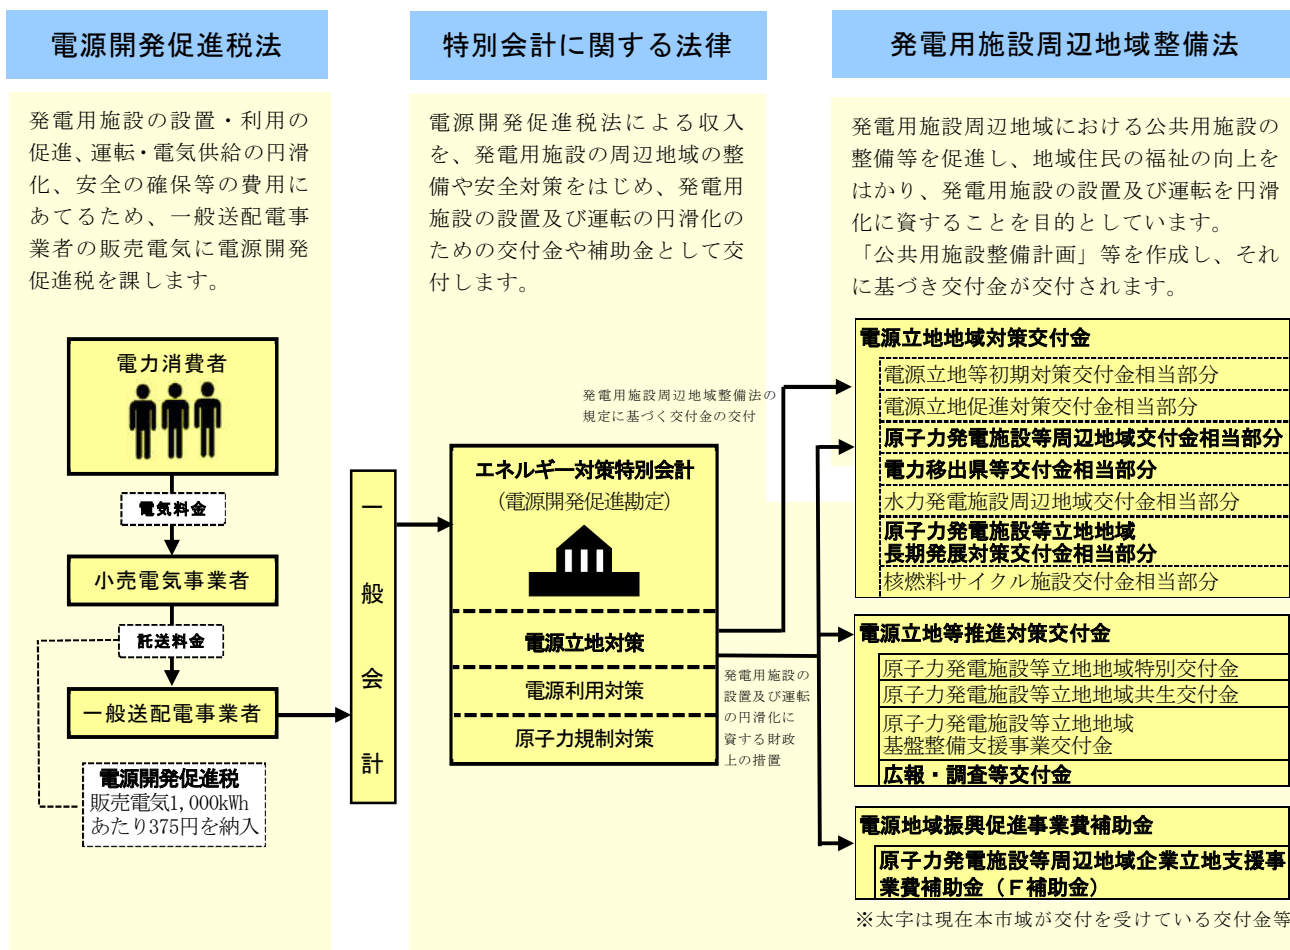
電源開発促進税法

発電用施設の設置・利用の促進、運転・電気供給の円滑化、安全の確保等の費用にあてるため、一般送配電事業者の販売電気に電源開発促進税を課します。

電力消費者

電気料金

小売電気事業者

託送料金

一般送配電事業者

電源開発促進税
販売電気1,000kWhあたり375円を納入

一般会計

特別会計に関する法律

電源開発促進税法による収入を、発電用施設の周辺地域の整備や安全対策をはじめ、発電用施設の設置及び運転の円滑化のための交付金や補助金として交付します。

発電用施設周辺地域整備法の規定に基づく交付金の交付

エネルギー対策特別会計
(電源開発促進勘定)

電源立地対策

電源利用対策

原子力規制対策

発電用施設の設置及び運転の円滑化に資する財政上の措置

発電用施設周辺地域整備法

発電用施設周辺地域における公共用施設の整備等を促進し、地域住民の福祉の向上をはかり、発電用施設の設置及び運転を円滑化に資することを目的としています。
「公共用施設整備計画」等を作成し、それに基づき交付金が交付されます。

電源立地地域対策交付金
電源立地等初期対策交付金相当部分
電源立地促進対策交付金相当部分
原子力発電施設等周辺地域交付金相当部分
電力移出県等交付金相当部分
水力発電施設周辺地域交付金相当部分
原子力発電施設等立地地域長期発展対策交付金相当部分
核燃料サイクル施設交付金相当部分

電源立地等推進対策交付金
原子力発電施設等立地地域特別交付金
原子力発電施設等立地地域共生交付金
原子力発電施設等立地地域基盤整備支援事業交付金
広報・調査等交付金

電源地域振興促進事業費補助金
原子力発電施設等周辺地域企業立地支援事業費補助金（Ｆ補助金）

※太字は現在本市域が交付を受けている交付金等